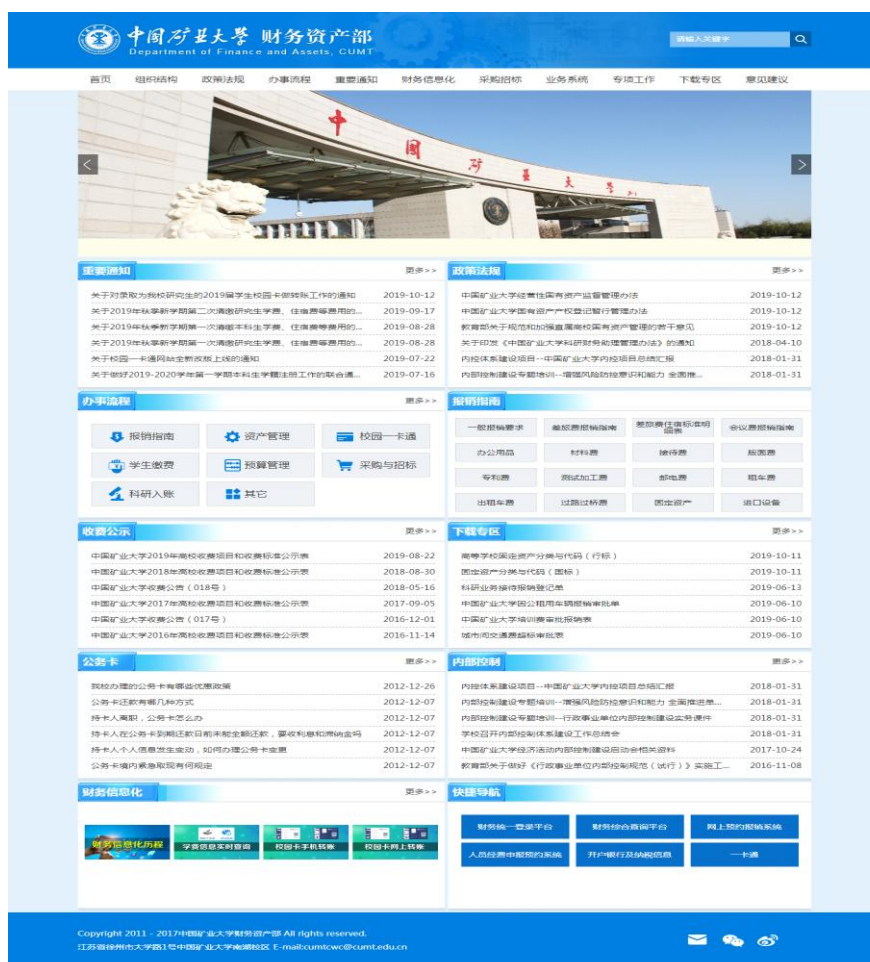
中国矿业大学 财务资产部
Department of Finance and Assets, CUMT

请输入关键字

首页 组织结构 政策法规 办事流程 重要通知 财务信息化 采购招标 业务系统 专项工作 下载专区 意见建议

中国矿业大学

重要通知 更多>>

| | |
|---|---|
| 关于对录取为我校研究生的2019届学生校园卡做转账工作的通知 | 2019-10-12 |
| 关于2019年秋季新学期第二次清缴研究生学费、住宿费等费用的... | 2019-09-17 |
| 关于2019年秋季新学期第一次清缴本科生学费、住宿费等费用的... | 2019-08-28 |
| 关于2019年秋季新学期第一次清缴研究生学费、住宿费等费用的... | 2019-08-28 |
| 关于校园一卡通网站全新改版上线的通知 | 2019-07-22 |
| 关于做好2019-2020学年第一学期本科生学籍注册工作的联合通... | 2019-07-16 |

政策法规 更多>>

| | |
|---|---|
| 中国矿业大学经营性国有资产监督管理办法 | 2019-10-12 |
| 中国矿业大学国有资产产权登记暂行管理办法 | 2019-10-12 |
| 教育部关于规范和加强直属高校国有资产管理的若干意见 | 2019-10-12 |
| 关于印发《中国矿业大学科研劳务助理管理办法》的通知 | 2018-04-10 |
| 内控体系建设项目---中国矿业大学内控项目总结汇报 | 2018-01-31 |
| 内部控制建设专题培训---增强风险防控意识和能力 全面推... | 2018-01-31 |

办事流程 更多>>

报销指南 资产管理 校园一卡通 学生缴费 预算管理 采购与招标 科研入账 其它

报销指南

一般报销要求 差旅费报销指南 差旅费住宿标准明细表 会议费报销指南 办公用品 材料费 接待费 版面费 专利费 测试加工费 邮电费 租车费 出租车费 过路过桥费 固定资产 进口设备

收费公示 更多>>

| | |
|---|---|
| 中国矿业大学2019年高校收费项目和收费标准公示表 | 2019-08-22 |
| 中国矿业大学2018年高校收费项目和收费标准公示表 | 2018-08-30 |
| 中国矿业大学收费公告（018号） | 2018-05-16 |
| 中国矿业大学2017年高校收费项目和收费标准公示表 | 2017-09-05 |
| 中国矿业大学收费公告（017号） | 2016-12-01 |
| 中国矿业大学2016年高校收费项目和收费标准公示表 | 2016-11-14 |

下载专区 更多>>

| | |
|---|---|
| 高等学校固定资产分类与代码（行标） | 2019-10-11 |
| 固定资产分类与代码（国标） | 2019-10-11 |
| 科研业务接待报销登记单 | 2019-06-13 |
| 中国矿业大学因公租用车辆报销审批单 | 2019-06-10 |
| 中国矿业大学培训费审批报销表 | 2019-06-10 |
| 城市间交通费超标审批表 | 2019-06-10 |

公务卡 更多>>

| | |
|---|---|
| 我校办理的公务卡有哪些优惠政策 | 2012-12-26 |
| 公务卡还款有哪几种方式 | 2012-12-07 |
| 持卡人离职，公务卡怎么办 | 2012-12-07 |
| 持卡人在公务卡到期还款日前未能全额还款，要收利息和滞纳金吗 | 2012-12-07 |
| 持卡人个人信息发生变动，如何办理公务卡变更 | 2012-12-07 |
| 公务卡境内紧急取现有何规定 | 2012-12-07 |

内部控制 更多>>

| | |
|---|---|
| 内控体系建设项目---中国矿业大学内控项目总结汇报 | 2018-01-31 |
| 内部控制建设专题培训---增强风险防控意识和能力 全面推进单... | 2018-01-31 |
| 内部控制建设专题培训---行政事业单位内部控制建设实务课件 | 2018-01-31 |
| 学校召开内部控制体系建设工作总结会 | 2018-01-31 |
| 中国矿业大学经济活动内部控制建设启动会相关资料 | 2017-10-24 |
| 教育部关于做好《行政事业单位内部控制规范（试行）》实施工... | 2016-11-08 |

财务信息化 更多>>

财务信息化历程 学费信息实时查询 校园卡手机转账 校园卡网上转账

快捷导航

财务统一登录平台 财务综合查询平台 网上预约报销系统 人员经费申报预约系统 开户银行及纳税信息 一卡通

Copyright 2011 - 2017中国矿业大学财务资产部 All rights reserved.
江苏省徐州市大学路1号中国矿业大学南湖校区 E-mail:cumtcwc@cumt.edu.cn